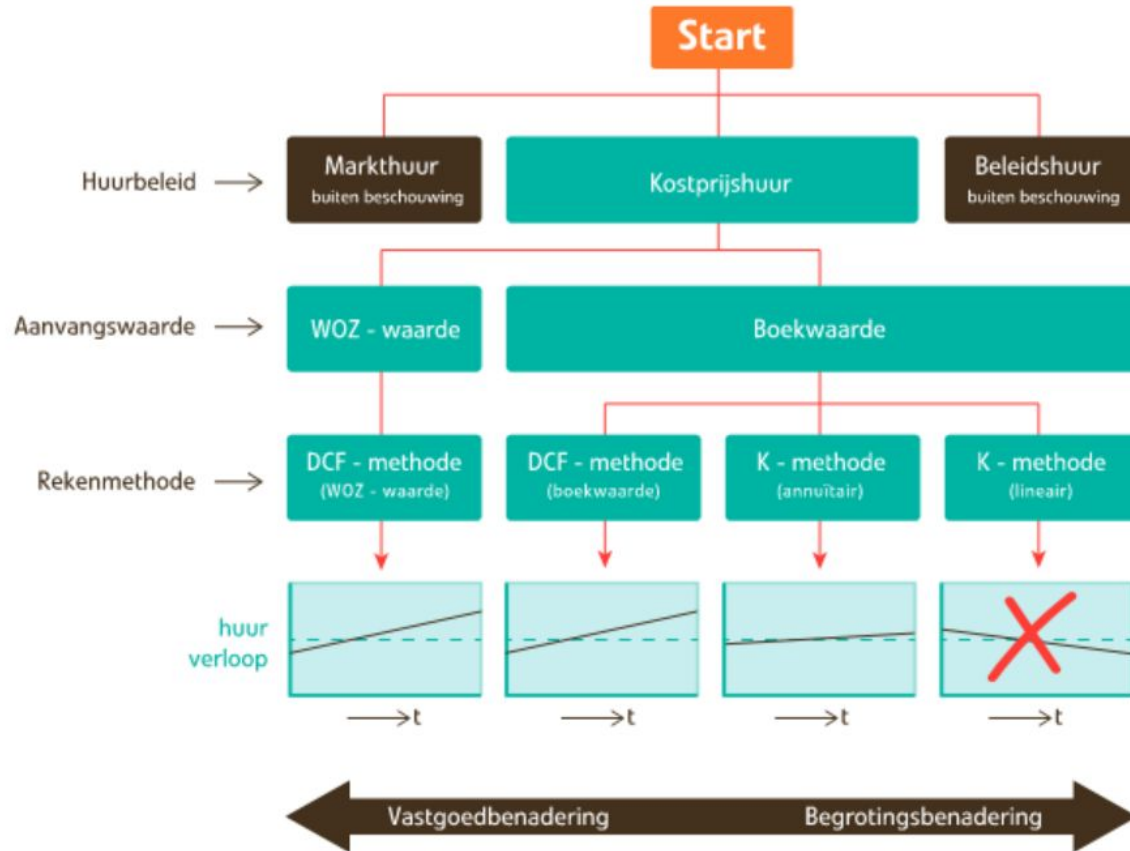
Start

Huurbeleid

Markthuur
buiten beschouwing

Kostprijshuur

Beleidshuur
buiten beschouwing

Aanvangswaarde

WOZ - waarde

Boekwaarde

Rekenmethode

DCF - methode
(WOZ - waarde)

DCF - methode
(boekwaarde)

K - methode
(annuïtair)

K - methode
(lineair)

huur
verloop

t

t

t

t

Vastgoedbenadering

Begrotingsbenadering